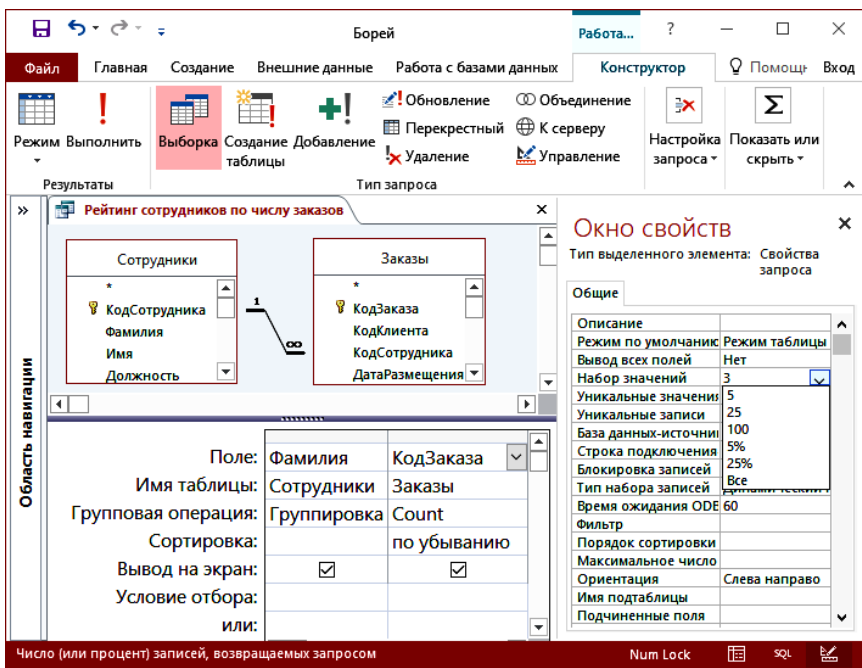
Борей

Работа...

?

Файл Главная Создание Внешние данные Работа с базами данных Конструктор Помощн Вход

Режим Выполнить

Результаты

Выборка Создание таблицы Добавление

Обновление
Перекрестный
Удаление

Объединение
К серверу
Управление

Тип запроса

Настройка запроса

Показать или скрыть

Область навигации

Рейтинг сотрудников по числу заказов

Сотрудники
*
КодСотрудника
Фамилия
Имя
Должность

Заказы
*
КодЗаказа
КодКлиента
КодСотрудника
ДатаРазмещения

1
∞

| | | |
|---|---|---|
| Поле: | Фамилия | КодЗаказа |
| Имя таблицы: | Сотрудники | Заказы |
| Групповая операция: | Группировка | Count |
| Сортировка: | | по убыванию |
| Вывод на экран: | ☑ | ☑ |
| Условие отбора: | | |
| или: | | |

Окно свойств

Тип выделенного элемента: Свойства запроса

Общие

| | |
|---|---|
| Описание | |
| Режим по умолчанию | Режим таблицы |
| Вывод всех полей | Нет |
| Набор значений | 3 |
| Уникальные значения | 5 |
| Уникальные записи | 25 |
| База данных-источник | 100 |
| Строка подключения | 5% |
| Блокировка записей | 25% |
| Тип набора записей | Все |
| Время ожидания ODE | 60 |
| Фильтр | |
| Порядок сортировки | |
| Максимальное число | |
| Ориентация | Слева направо |
| Имя подтаблицы | |
| Подчиненные поля | |

Число (или процент) записей, возвращаемых запросом

Num Lock

SQL